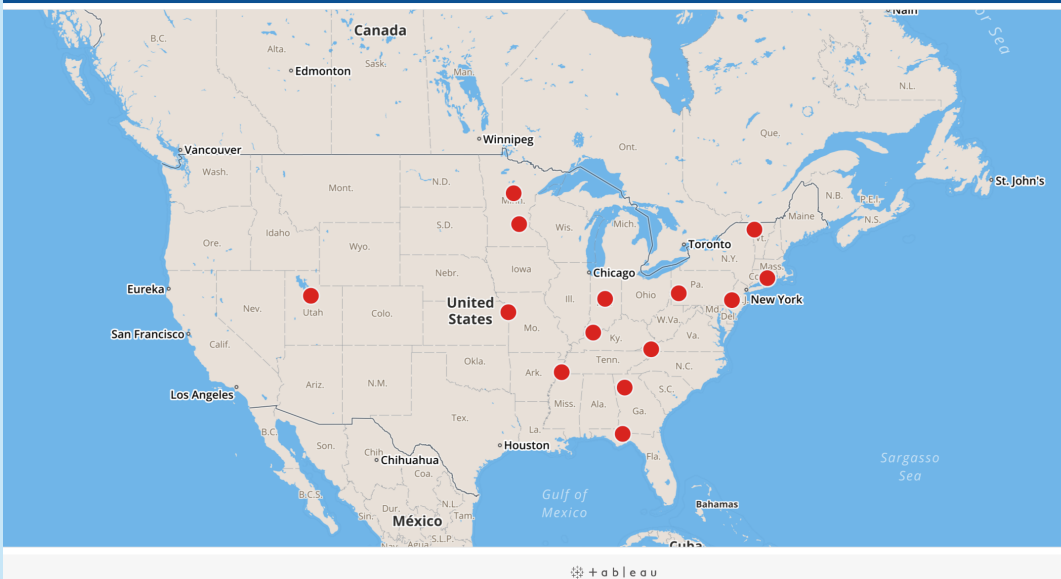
Nain
Sea
Canada
B.C.
Alta.
Sask.
Man.
Edmonton
N.L.
Winnipeg
Que.
Ont.
Vancouver
Wash.
Mont.
N.D.
Minn.
St. John's
N.B.
P.E.I.
N.S.
Maine
Ore.
Idaho
Wyo.
S.D.
Wis.
Mich.
Toronto
Vt.
N.Y.
Mass.
Nebr.
Iowa
Chicago
Conn.
Eureka
Nev.
Utah
Colo.
United States
Ill.
Ohio
Pa.
New York
Md.
Del.
San Francisco
Calif.
Mo.
Ky.
W.Va.
Va.
Tenn.
N.C.
Okla.
Ariz.
N.M.
Ark.
S.C.
Los Angeles
Miss.
Ala.
Ga.
Tex.
La.
B.C.
Son.
Chih.
Chihuahua
Houston
Fla.
Sargasso Sea
Coa.
Gulf of Mexico
B.C.S.
Dur.
N.L.
Tam.
Bahamas
Sin.
México
S.L.P.
Ags.
Cuba
+ a b | e a u